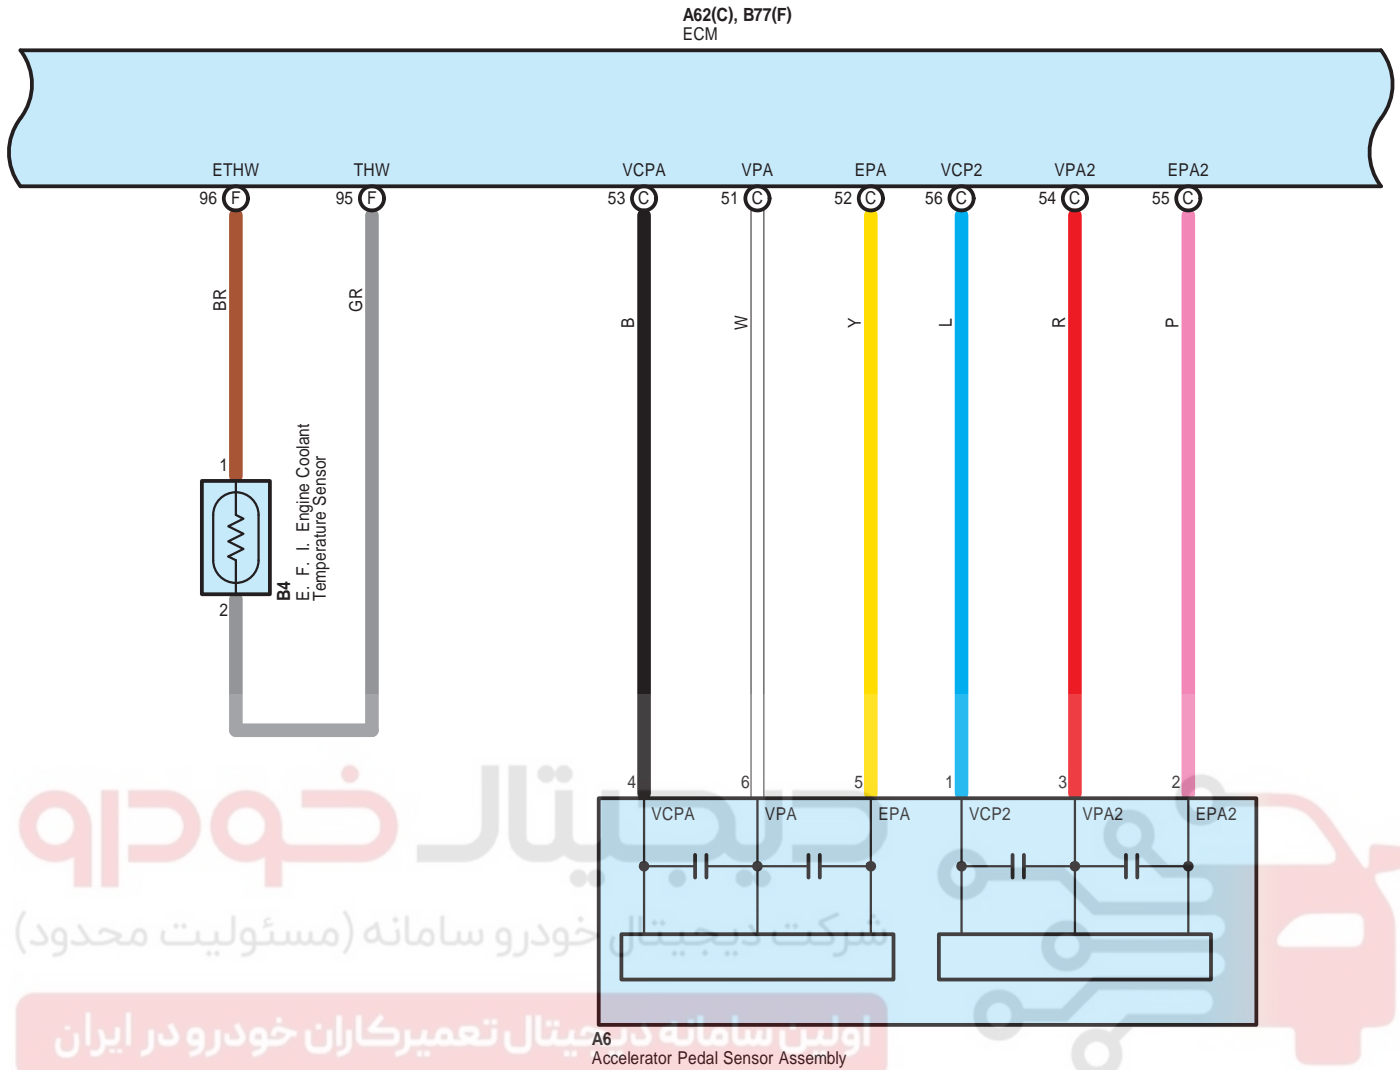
A62(C), B77(F)
ECM

ETHW THW VCPA VPA EPA VCP2 VPA2 EPA2

96 F 95 F 53 C 51 C 52 C 56 C 54 C 55 C

BR GR B W Y L R P

1
2
B4
E. F. I. Engine Coolant Temperature Sensor

4 6 5 1 3 2

VCPA VPA EPA VCP2 VPA2 EPA2

A6
Accelerator Pedal Sensor Assembly

دیجیتال خودرو
شرکت دیجیتال خودرو سامانه (مسئولیت محدود)
اولین سامانه دیجیتال تعمیرکاران خودرو در ایران